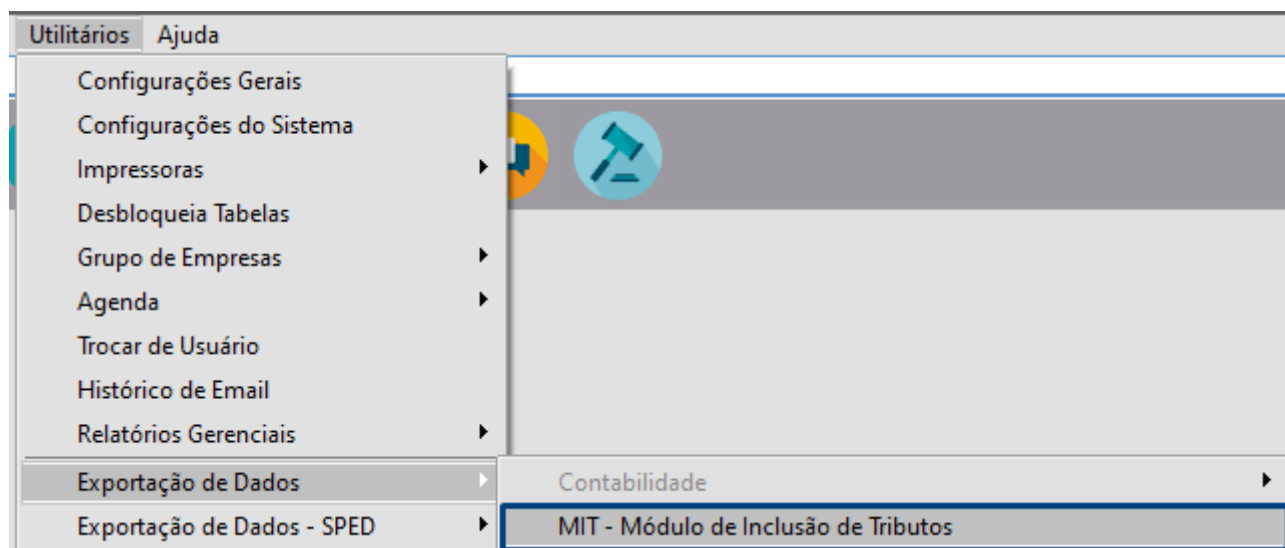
Utilitários Ajuda

Configurações Gerais
Configurações do Sistema
Impressoras
Desbloqueia Tabelas
Grupo de Empresas
Agenda
Trocar de Usuário
Histórico de Email
Relatórios Gerenciais
Exportação de Dados
Exportação de Dados - SPED

Contabilidade
MIT - Módulo de Inclusão de Tributos